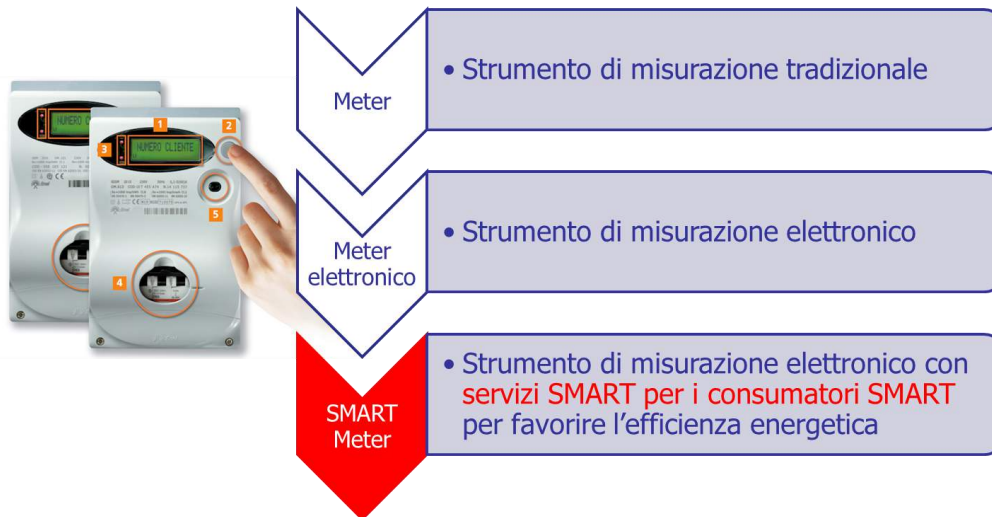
NUMERO C

1 2 3 NUMERO CLIENTE

5

4

Meter

• Strumento di misurazione tradizionale

Meter elettronico

• Strumento di misurazione elettronico

SMART Meter

• Strumento di misurazione elettronico con servizi SMART per i consumatori SMART per favorire l’efficienza energetica